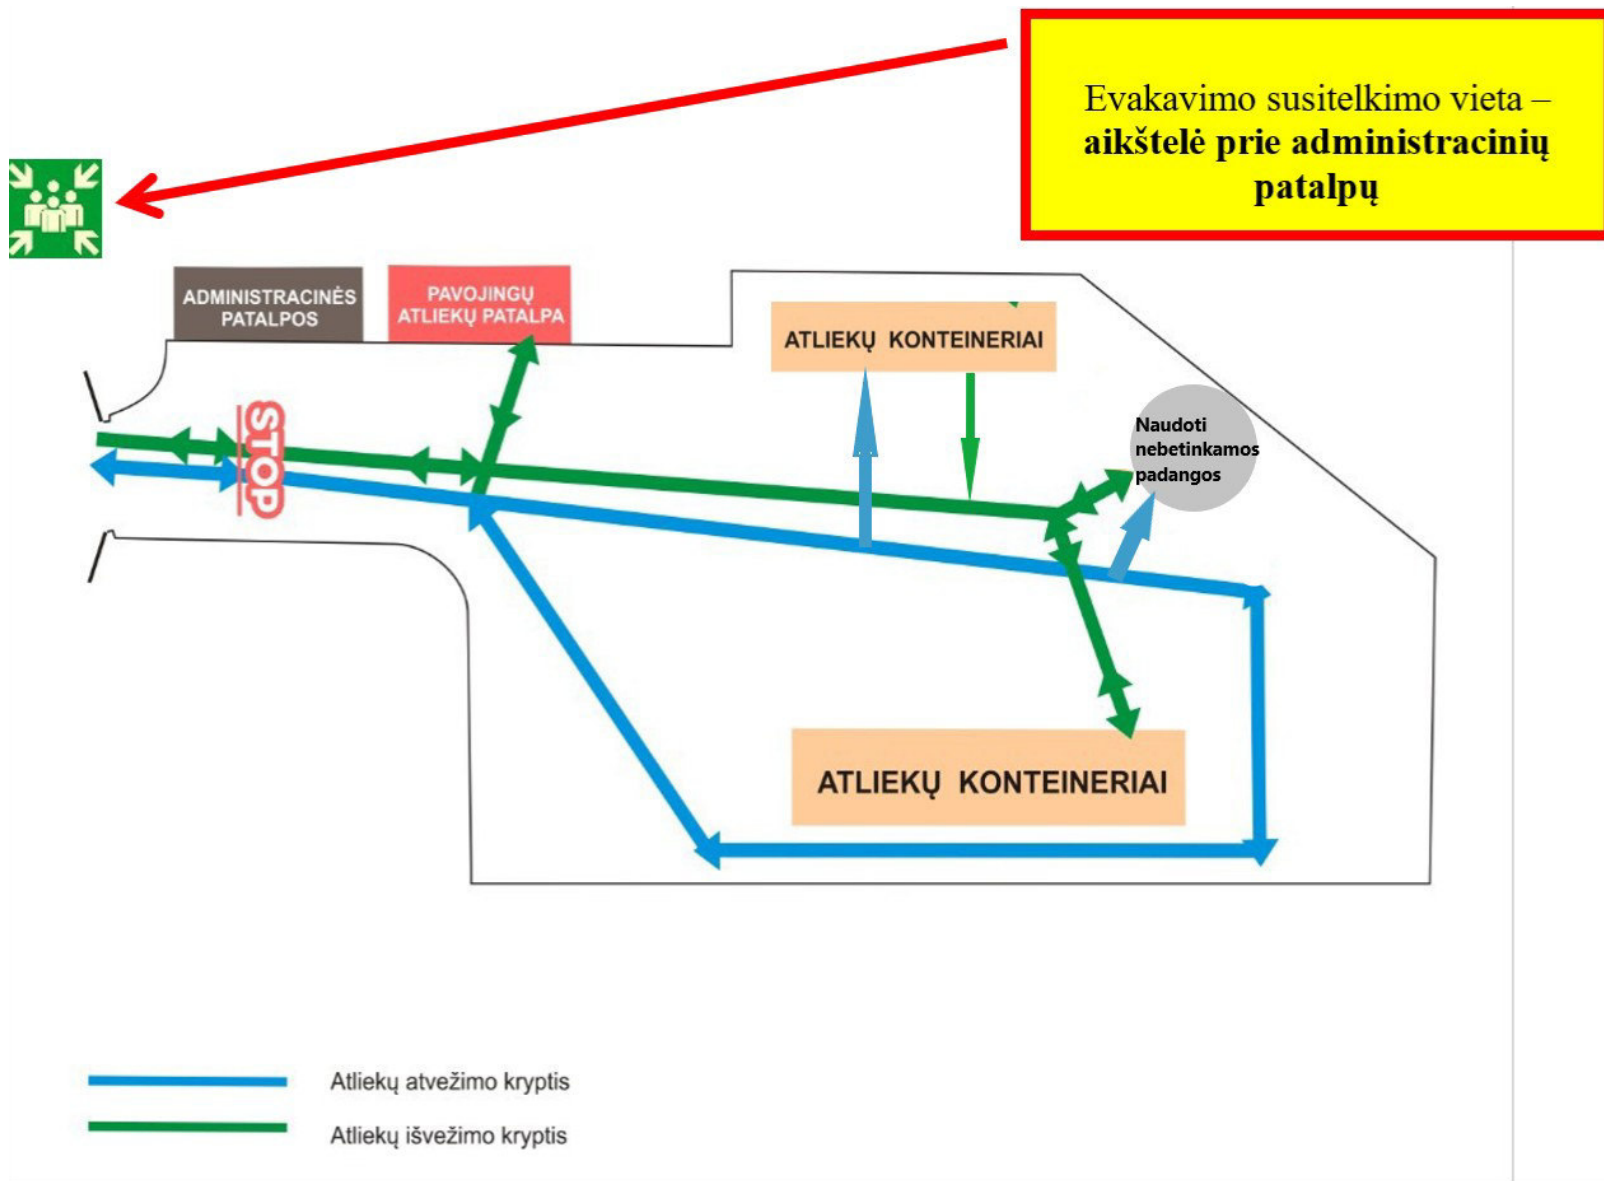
Evakavimo susitelkimo vieta – **aikštelė prie administracinių patalpų**

ADMINISTRACINĖS PATALPOS

PAVOJINGŲ ATLIEKŲ PATALPA

ATLIEKŲ KONTEINERIAI

STOP

Naudoti nebetinkamos padangos

ATLIEKŲ KONTEINERIAI

Atliekų atvežimo kryptis

Atliekų išvežimo kryptis